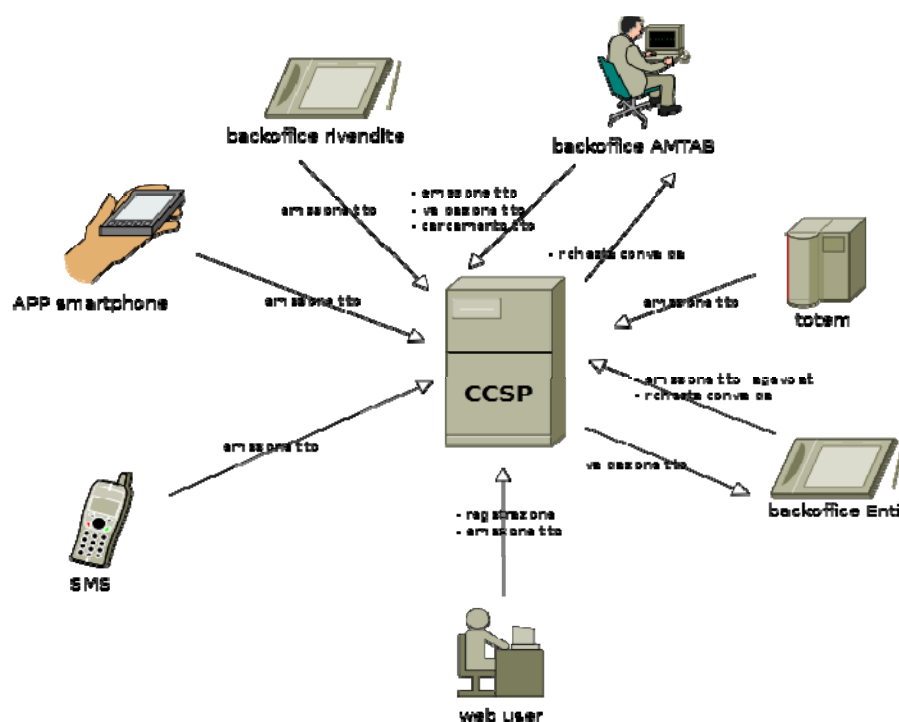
backoffice rivendite

backoffice AMTAB

emissione titolo

- emissione titolo
- validazione titolo
- caricamento titolo

- richiesta convalida

APP smartphone

emissione titolo

totem

emissione titolo

CCSP

- emissione titolo agevolat
- richiesta convalida

emissione titolo

validazione titolo

backoffice Enti

SMS

- registrazione
- emissione titolo

web user